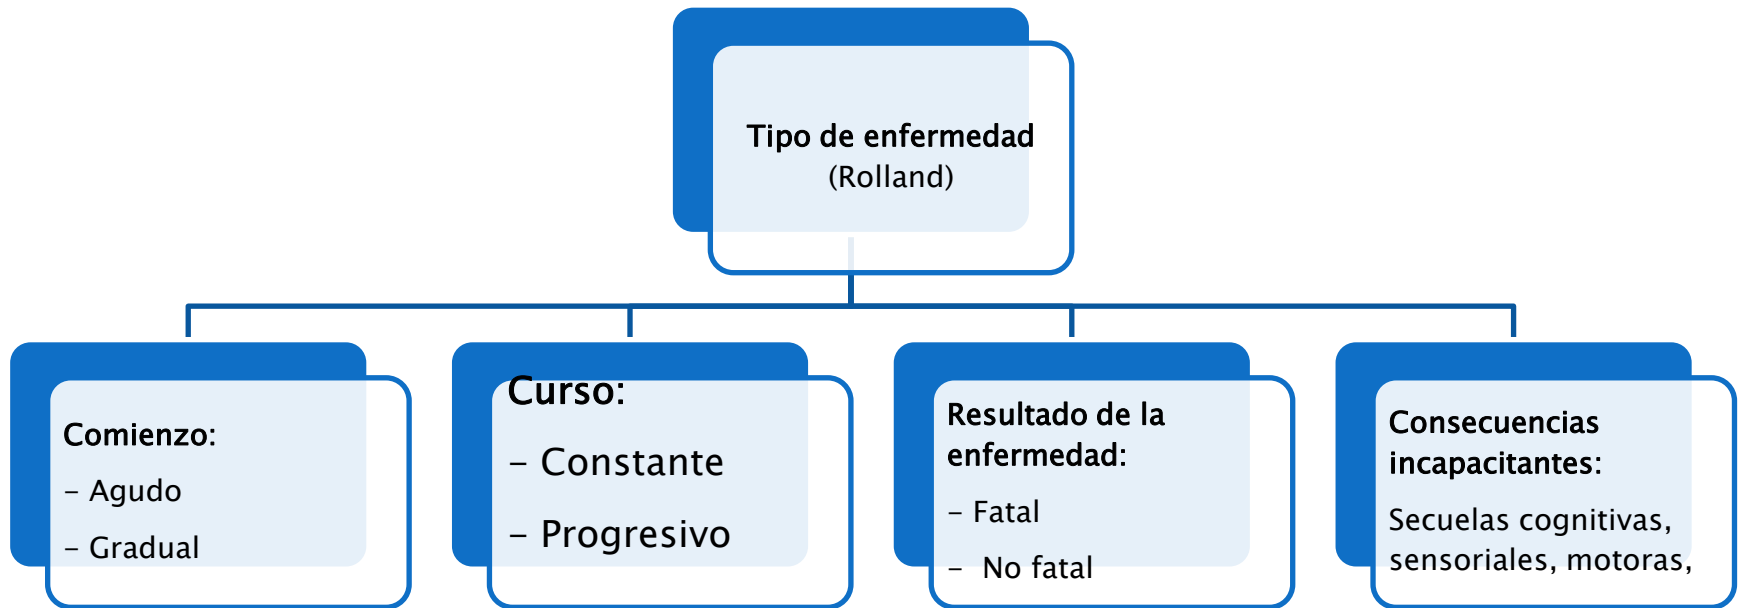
Tipo de enfermedad
(Rolland)

Comienzo:
– Agudo
– Gradual

Curso:
– Constante
– Progresivo

Resultado de la enfermedad:
– Fatal
– No fatal

Consecuencias incapacitantes:
Secuelas cognitivas, sensoriales, motoras,